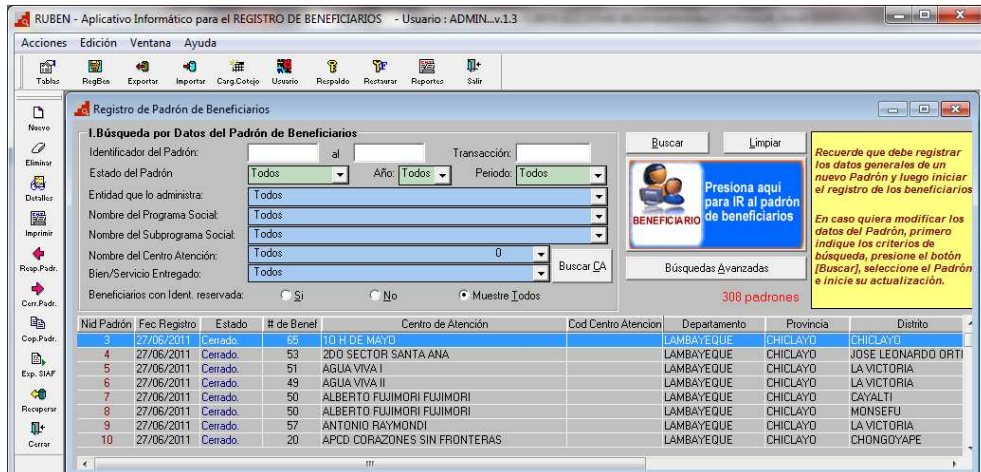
RUBEN - Aplicativo Informático para el REGISTRO DE BENEFICIARIOS - Usuario : ADMIN...v.1.3

Acciones Edición Ventana Ayuda

Tablas RegBen Exportar Importar Carg.Cotejo Usuario Respaldo Restaurar Reportes Salir

Nuevo
Eliminar
Detalles
Imprimir
Resp.Padr.
Corr.Padr.
Cop.Padr.
Exp. SIAF
Recuperar
Cerrar

Registro de Padrón de Beneficiarios

I.Búsqueda por Datos del Padrón de Beneficiarios

Identificador del Padrón: al Transacción:
Estado del Padrón Todos Año: Todos Periodo: Todos
Entidad que lo administra: Todos
Nombre del Programa Social: Todos
Nombre del Subprograma Social: Todos
Nombre del Centro Atención: Todos 0
Bien/Servicio Entregado: Todos
Buscar CA
Beneficiarios con Ident. reservada: Si No Muestre Todos

Buscar Limpiar

BENEFICIARIO Presiona aquí para IR al padrón de beneficiarios

Búsquedas Avanzadas

308 padrones

Recuerde que debe registrar los datos generales de un nuevo Padrón y luego iniciar el registro de los beneficiarios

En caso quiera modificar los datos del Padrón, primero indique los criterios de búsqueda, presione el botón [Buscar], seleccione el Padrón e inicie su actualización.

| Nid Padrón | Fec Registro | Estado | # de Benef | Centro de Atención | Cod Centro Atencion | Departamento | Provincia | Distrito |
|---|---|---|---|---|---|---|---|---|
| 3 | 27/06/2011 | Cerrado. | 65 | 10 H DE MAYO | | LAMBAYEQUE | CHICLAYO | CHICLAYO |
| 4 | 27/06/2011 | Cerrado. | 53 | 2DO SECTOR SANTA ANA | | LAMBAYEQUE | CHICLAYO | JOSE LEONARDO ORTI |
| 5 | 27/06/2011 | Cerrado. | 51 | AGUA VIVA I | | LAMBAYEQUE | CHICLAYO | LA VICTORIA |
| 6 | 27/06/2011 | Cerrado. | 49 | AGUA VIVA II | | LAMBAYEQUE | CHICLAYO | LA VICTORIA |
| 7 | 27/06/2011 | Cerrado. | 50 | ALBERTO FUJIMORI FUJIMORI | | LAMBAYEQUE | CHICLAYO | CAYALTI |
| 8 | 27/06/2011 | Cerrado. | 50 | ALBERTO FUJIMORI FUJIMORI | | LAMBAYEQUE | CHICLAYO | MONSEFU |
| 9 | 27/06/2011 | Cerrado. | 57 | ANTONIO RAYMONDI | | LAMBAYEQUE | CHICLAYO | LA VICTORIA |
| 10 | 27/06/2011 | Cerrado. | 20 | APCD CORAZONES SIN FRONTERAS | | LAMBAYEQUE | CHICLAYO | CHONGOYAPE |